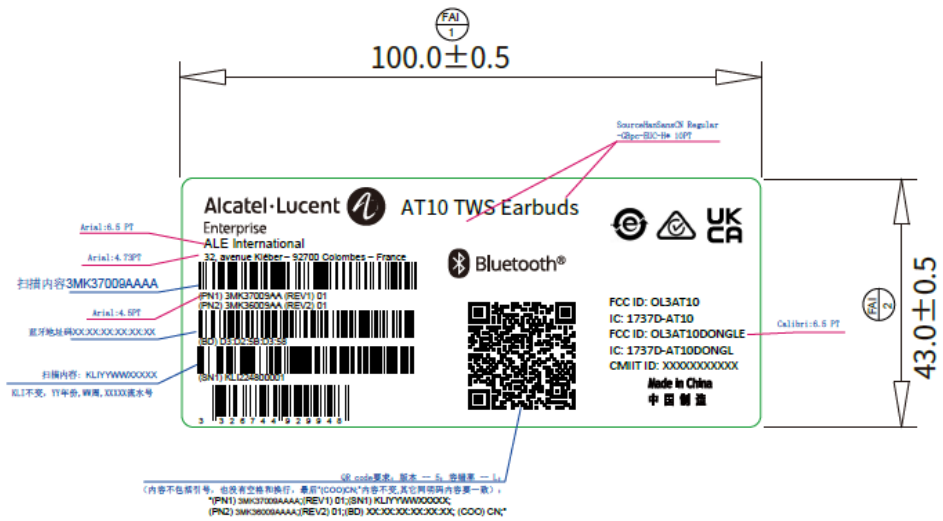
FAI
1

100.0±0.5

SourceHanSansCN Regular
-GBpc-EUC-H* 10PT

Alcatel·Lucent Enterprise
ALE International
32, avenue Kléber – 92700 Colombes – France

AT10 TWS Earbuds

Bluetooth®

UK CA

Arial:6.5 PT
Arial:4.73PT
扫描内容3MK37009AAAA
Arial:4.5PT
蓝牙地址码XX:XX:XX:XX:XX:XX
扫描内容: KLIYYWWXXXXX
KLI不变，YY年份，WW周，XXXXX流水号

(PN1) 3MK37009AA (REV1) 01
(PN2) 3MK36009AA (REV2) 01
(BD) D3:D2:5B:D3:58
(SN1) KLI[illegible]
3 326744 929948

FCC ID: OL3AT10
IC: 1737D-AT10
FCC ID: OL3AT10DONGLE
IC: 1737D-AT10DONGL
CMIIT ID: XXXXXXXXXX
Made in China
中 国 制 造

Calibri:6.5 PT

FAI
2

43.0±0.5

QR code要求，版本 — 5，容错率 — L
（内容不包括引号，也没有空格和换行，最后"(COO)CN;"内容不变,其它网项同内容要一致）
"(PN1) 3MK37009AAAA;(REV1) 01;(SN1) KLIYYWWXXXXX;
(PN2) 3MK36009AAAA;(REV2) 01;(BD) XX:XX:XX:XX:XX:XX; (COO) CN;"